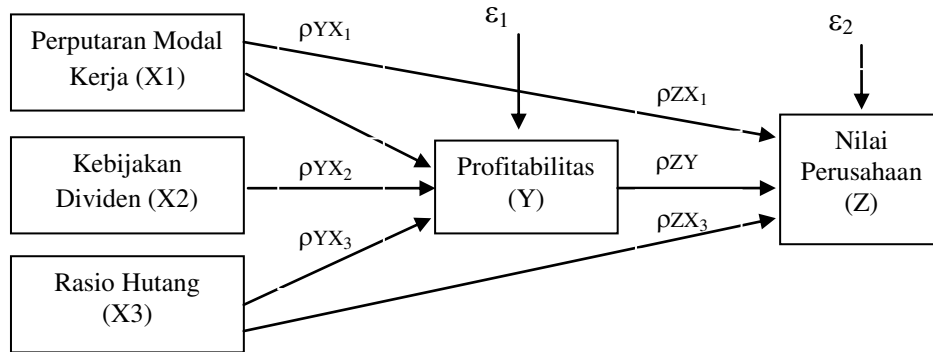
Perputaran Modal Kerja (X1)

$\rho YX_1$

$\varepsilon_1$

$\varepsilon_2$

$\rho ZX_1$

Kebijakan Dividen (X2)

$\rho YX_2$

Profitabilitas (Y)

$\rho ZY$

Nilai Perusahaan (Z)

$\rho YX_3$

$\rho ZX_3$

Rasio Hutang (X3)